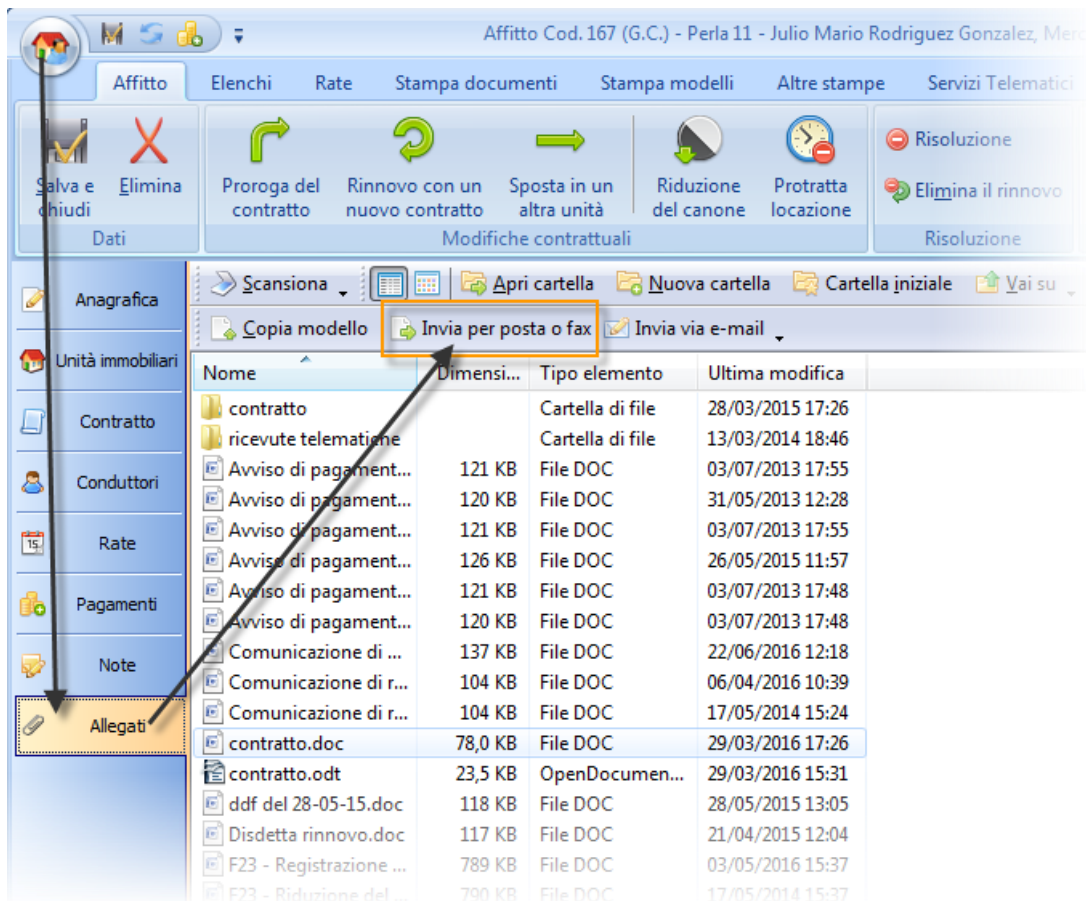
Affitto Cod. 167 (G.C.) - Perla 11 - Julio Mario Rodriguez Gonzalez, Merc

Affitto | Elenchi | Rate | Stampa documenti | Stampa modelli | Altre stampe | Servizi Telematici

Salva e chiudi | Elimina
Dati

Proroga del contratto | Rinnovo con un nuovo contratto | Sposta in un altra unità | Riduzione del canone | Protratta locazione
Modifiche contrattuali

Risoluzione
Elimina il rinnovo
Risoluzione

Anagrafica
Unità immobiliari
Contratto
Conduttori
Rate
Pagamenti
Note
Allegati

Scansiona | Apri cartella | Nuova cartella | Cartella iniziale | Vai su
Copia modello | Invia per posta o fax | Invia via e-mail

| Nome | Dimensi... | Tipo elemento | Ultima modifica |
|---|---|---|---|
| contratto | | Cartella di file | 28/03/2015 17:26 |
| ricevute telematiche | | Cartella di file | 13/03/2014 18:46 |
| Avviso di pagament... | 121 KB | File DOC | 03/07/2013 17:55 |
| Avviso di pagament... | 120 KB | File DOC | 31/05/2013 12:28 |
| Avviso di pagament... | 121 KB | File DOC | 03/07/2013 17:55 |
| Avviso di pagament... | 126 KB | File DOC | 26/05/2015 11:57 |
| Avviso di pagament... | 121 KB | File DOC | 03/07/2013 17:48 |
| Avviso di pagament... | 120 KB | File DOC | 03/07/2013 17:48 |
| Comunicazione di ... | 137 KB | File DOC | 22/06/2016 12:18 |
| Comunicazione di r... | 104 KB | File DOC | 06/04/2016 10:39 |
| Comunicazione di r... | 104 KB | File DOC | 17/05/2014 15:24 |
| contratto.doc | 78,0 KB | File DOC | 29/03/2016 17:26 |
| contratto.odt | 23,5 KB | OpenDocumen... | 29/03/2016 15:31 |
| ddf del 28-05-15.doc | 118 KB | File DOC | 28/05/2015 13:05 |
| Disdetta rinnovo.doc | 117 KB | File DOC | 21/04/2015 12:04 |
| F23 - Registrazione ... | 789 KB | File DOC | 03/05/2016 15:37 |
| F23 - Riduzione del ... | 790 KB | File DOC | 17/05/2015 15:37 |